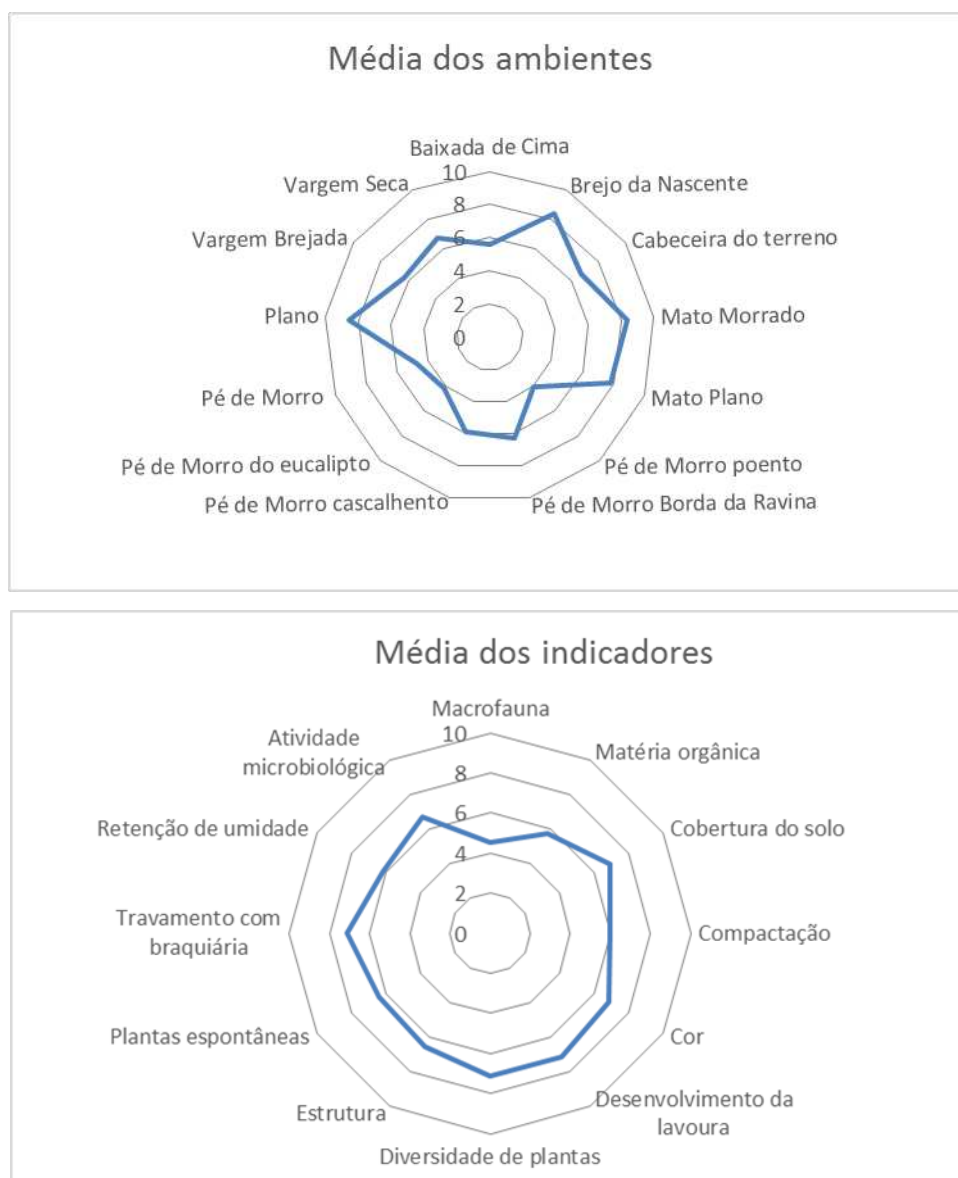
Média dos ambientes

Baixada de Cima
Brejo da Nascente
Cabeceira do terreno
Mato Morrado
Mato Plano
Pé de Morro poento
Pé de Morro Borda da Ravina
Pé de Morro cascalhento
Pé de Morro do eucalipto
Pé de Morro
Plano
Vargem Brejada
Vargem Seca

10
8
6
4
2
0

Média dos indicadores

Macrofauna
Matéria orgânica
Cobertura do solo
Compactação
Cor
Desenvolvimento da lavoura
Diversidade de plantas
Estrutura
Plantas espontâneas
Travamento com braquiária
Retenção de umidade
Atividade microbiológica

10
8
6
4
2
0